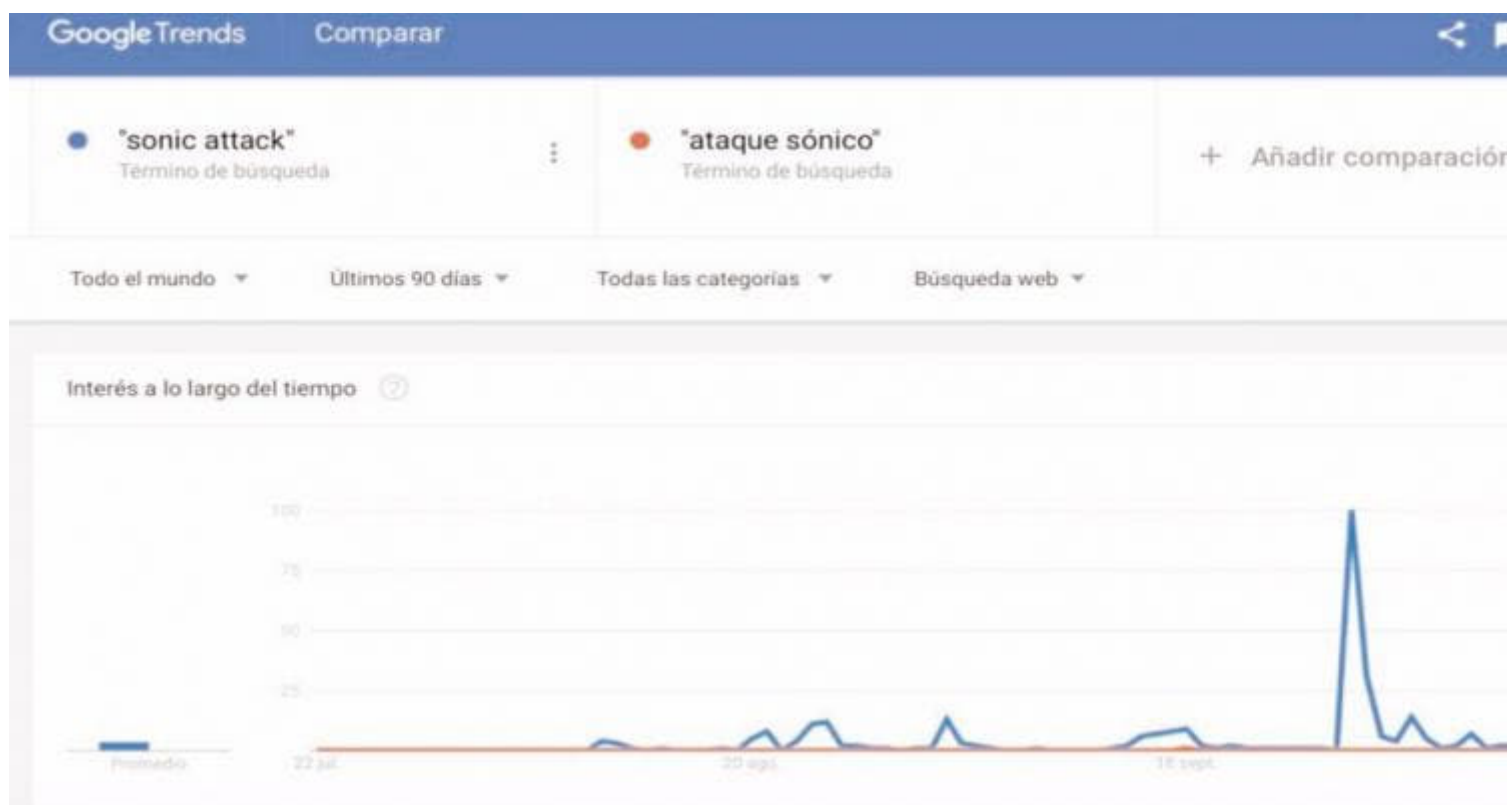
Google Trends Comparar

"sonic attack"
Término de búsqueda

"ataque sónico"
Término de búsqueda

+ Añadir comparación

Todo el mundo ▾ Últimos 90 días ▾ Todas las categorías ▾ Búsqueda web ▾

Interés a lo largo del tiempo

100
75
50
25

Promedio
22 jul.
20 ago.
18 sept.